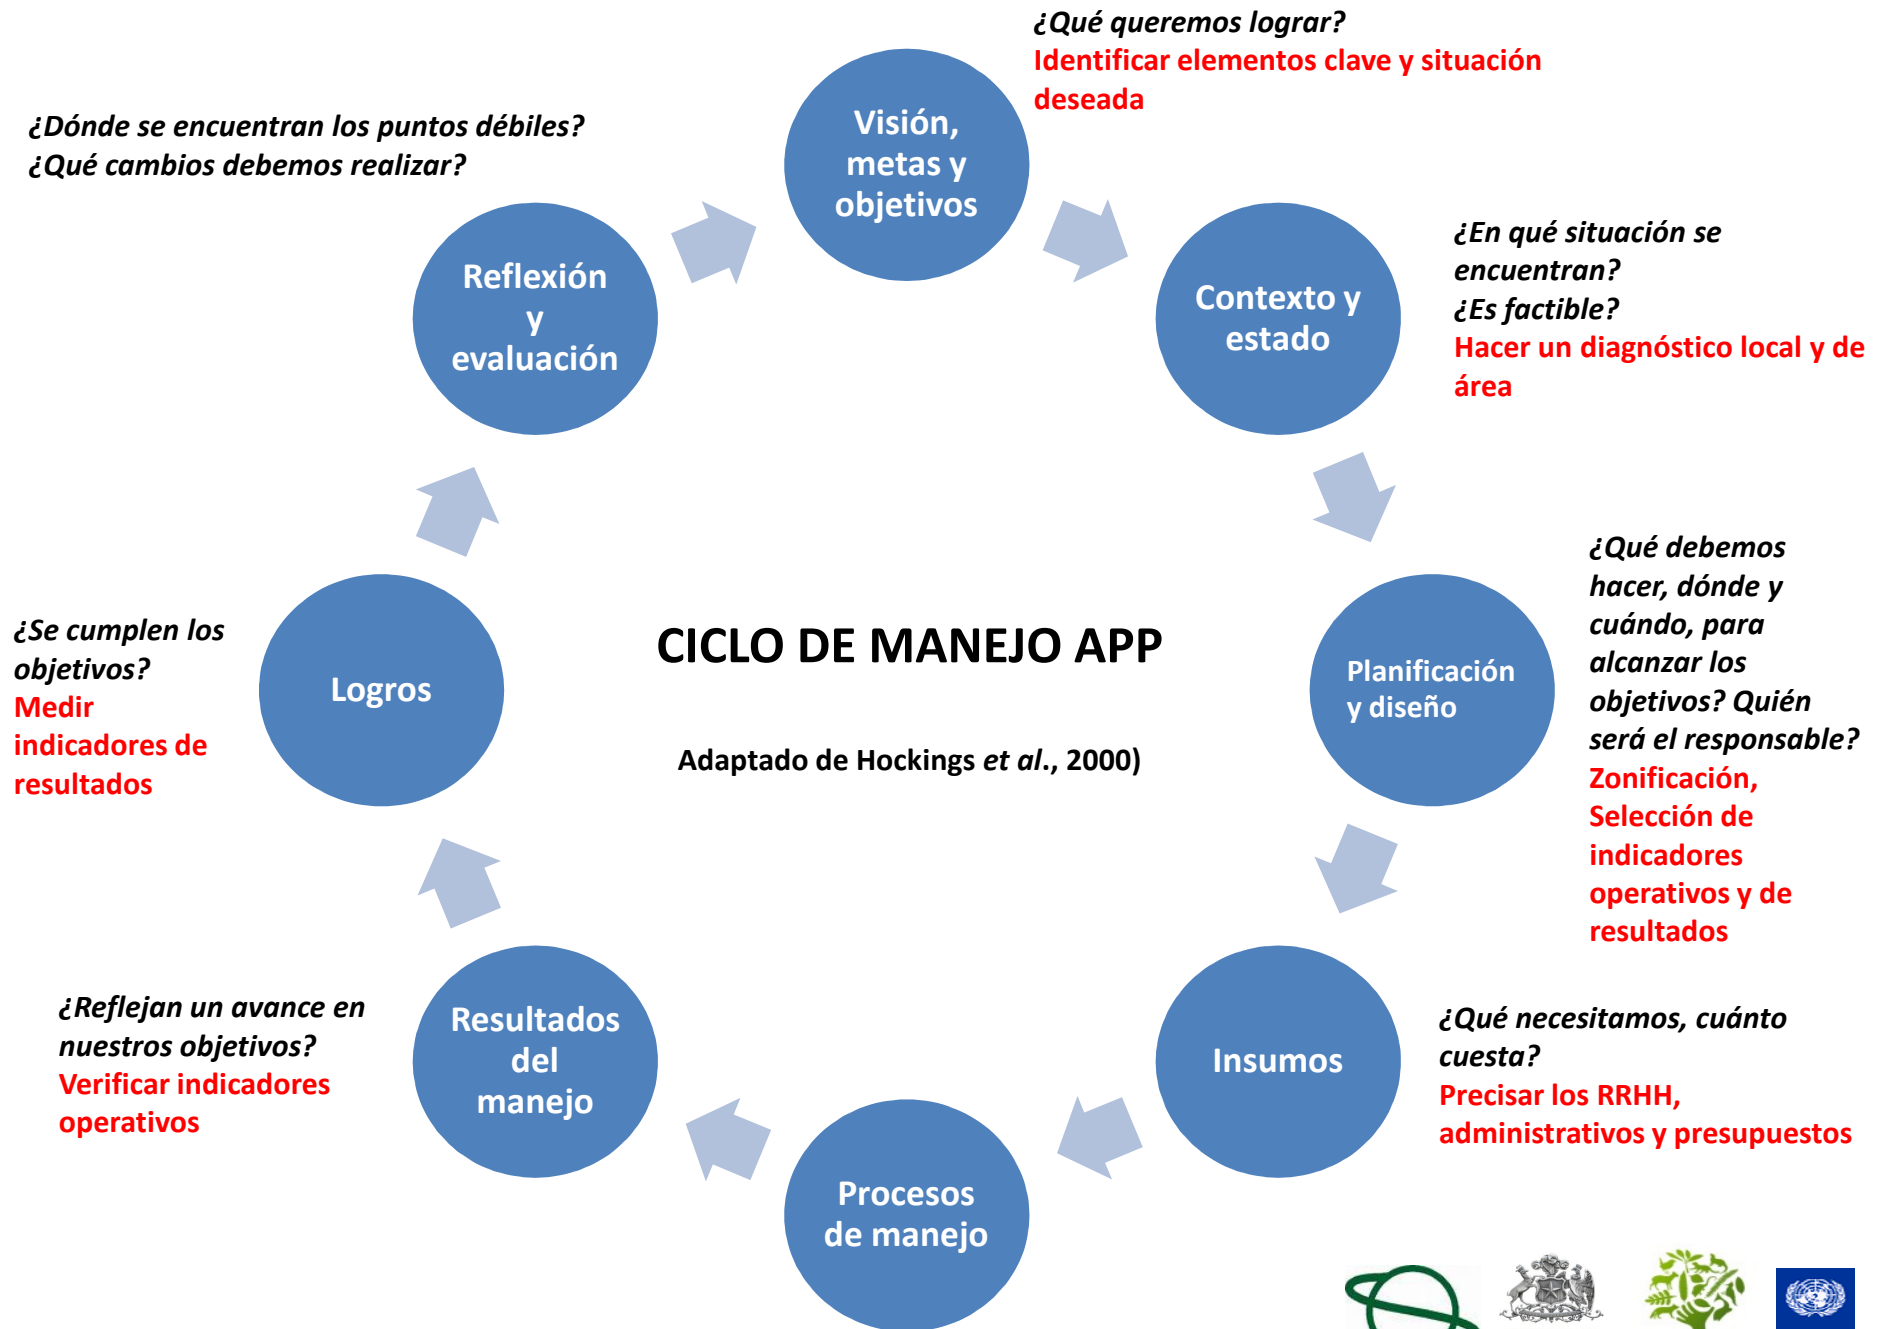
¿Qué queremos lograr?
Identificar elementos clave y situación deseada

Visión, metas y objetivos

¿Dónde se encuentran los puntos débiles?
¿Qué cambios debemos realizar?

Reflexión y evaluación

Contexto y estado

¿En qué situación se encuentran?
¿Es factible?
Hacer un diagnóstico local y de área

CICLO DE MANEJO APP

Adaptado de Hockings *et al*., 2000)

¿Se cumplen los objetivos?
Medir indicadores de resultados

Logros

Planificación y diseño

¿Qué debemos hacer, dónde y cuándo, para alcanzar los objetivos? Quién será el responsable?
Zonificación, Selección de indicadores operativos y de resultados

¿Reflejan un avance en nuestros objetivos?
Verificar indicadores operativos

Resultados del manejo

Insumos

¿Qué necesitamos, cuánto cuesta?
Precisar los RRHH, administrativos y presupuestos

Procesos de manejo